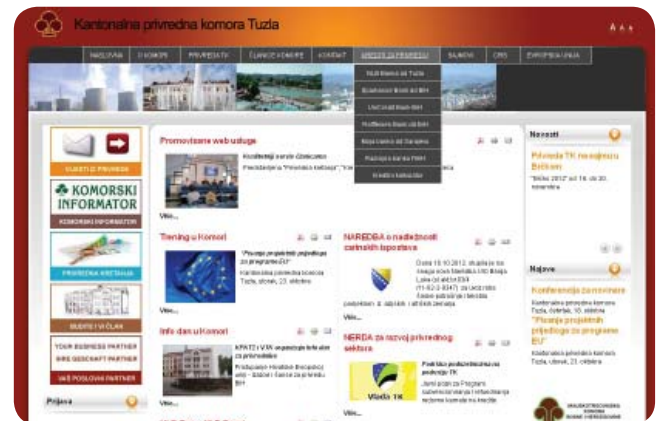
Kantonalna privredna komora Tuzla

A A A

NASLOVNA | O KOMORI | PRIVREDNICI | ČLANICE KOMORE | KONTAKT | LINKOVI ZA PRIVREDU | SAJMOVI | CRIS | EVROPSKA UNIJA

Niski Banka dd Tuzla
Raiffeisen Bank dd BiH
UniCredit Bank BiH
Hypo Alpe-Adria-Bank dd BiH
Volksbank dd Sarajevo
NLB Banka dd Sarajevo
Kreditni kalkulator

UDRUŽI SE PRIVREDI

KOMORSKI INFORMATOR

KOMORSKI INFORMATOR

PRIVREDNA KRETANJA

BUDITE I VI ČLAN

YOUR BUSINESS PARTNER
IHRE GESCHÄFT PARTNER

VAŠ POSLOVNI PARTNER

Prijava

Promovisane web usluge

Konferencija o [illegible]

Više...

Trening u Komori

"Pisanje projektnih prijedloga za programe EU"

Kantonalna privredna komora Tuzla, utorak, 23. oktobra

Više...

Info dan u Komori

KPATZ i VTK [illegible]

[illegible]

Više...

NAREDBA o nadležnosti carinskih ispostava

Dana 16.10.2012. stupila je na snagu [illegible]

Više...

NERDA za razvoj privrednog sektora

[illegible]

Vlada TK

Više...

Novosti

Privreda TK na sajmu u Beču

"Sajam 2012" od 18. do 30. novembra

Najave

Konferencija za novinare

Kantonalna privredna komora Tuzla, četvrtak, 18. oktobra

"Pisanje projektnih prijedloga za programe EU"

Kantonalna privredna komora Tuzla, utorak, 23. oktobra

VANJSKOTRGOVINSKA KOMORA BOSNE I HERCEGOVINE